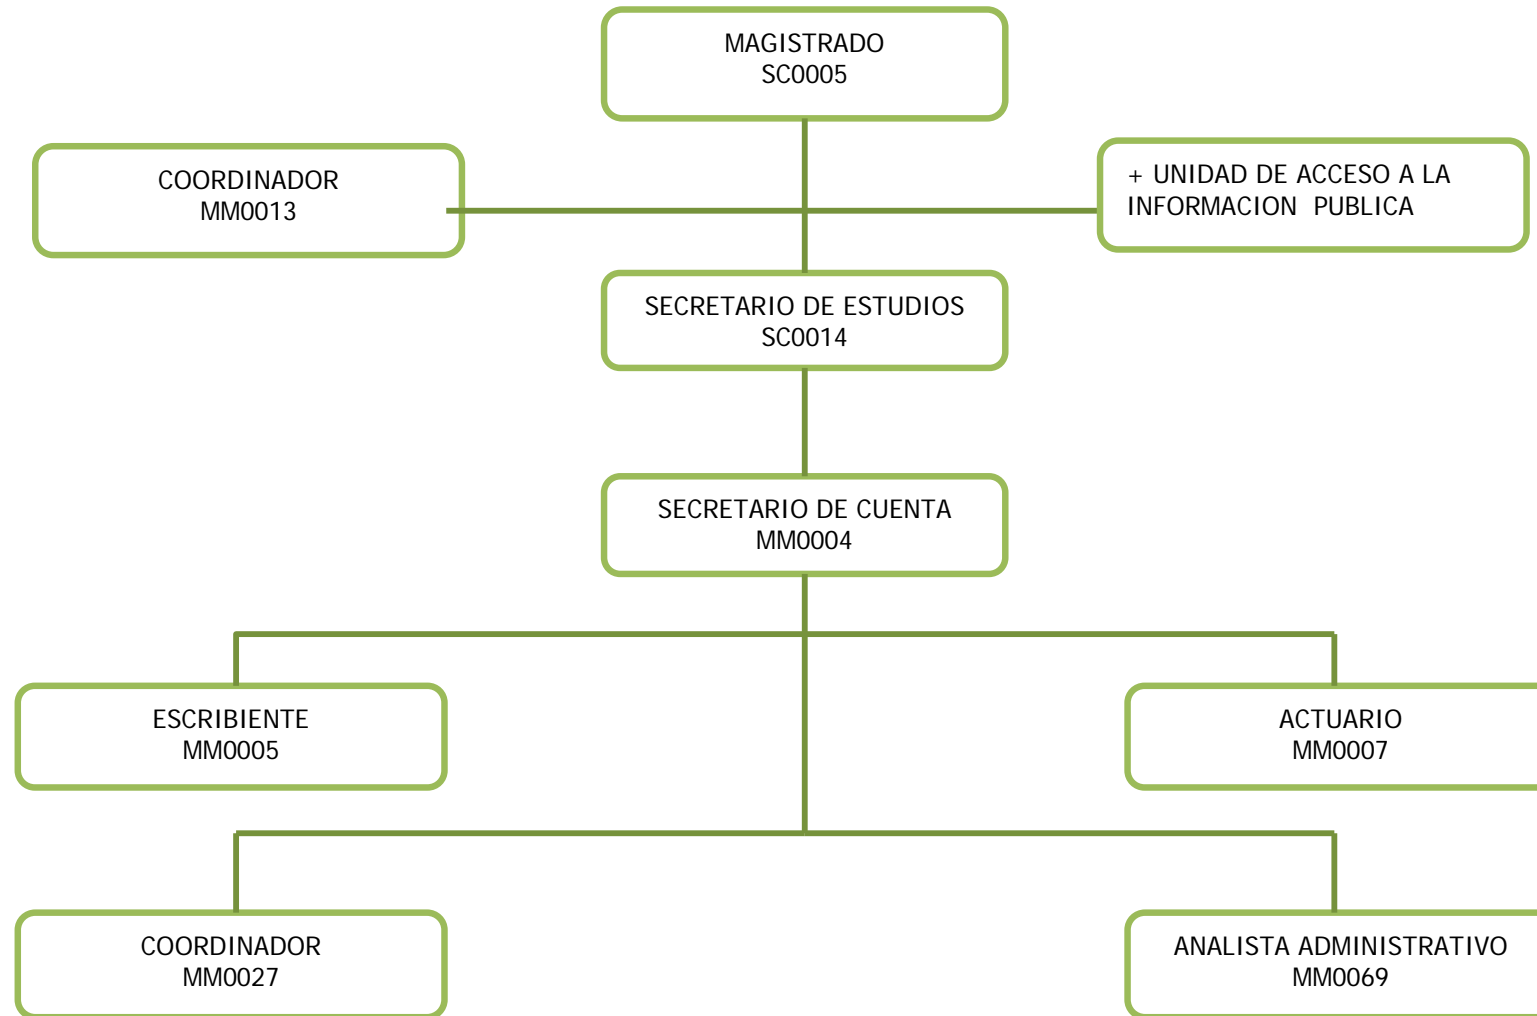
MAGISTRADO
SC0005

COORDINADOR
MM0013

+ UNIDAD DE ACCESO A LA INFORMACION PUBLICA

SECRETARIO DE ESTUDIOS
SC0014

SECRETARIO DE CUENTA
MM0004

ESCRIBIENTE
MM0005

ACTUARIO
MM0007

COORDINADOR
MM0027

ANALISTA ADMINISTRATIVO
MM0069